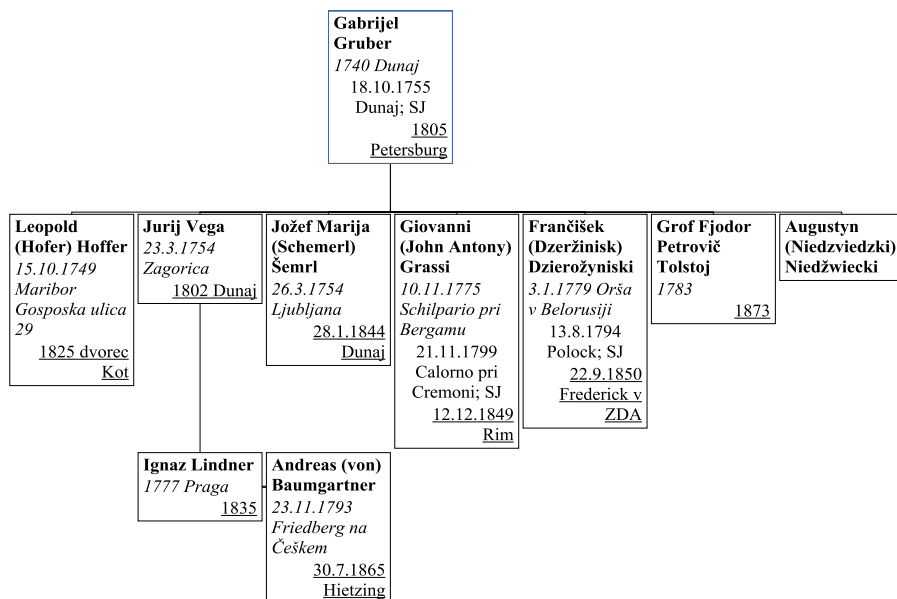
**Gabrijel Gruber**
*1740 Dunaj*
18.10.1755 Dunaj; SJ
1805 Petersburg

**Leopold (Hofer) Hoffer**
*15.10.1749 Maribor Gosposka ulica 29*
1825 dvorec Kot

**Jurij Vega**
*23.3.1754 Zagorica*
1802 Dunaj

**Jožef Marija (Schemerl) Šemrl**
*26.3.1754 Ljubljana*
28.1.1844 Dunaj

**Giovanni (John Antony) Grassi**
*10.11.1775 Schilpario pri Bergamu*
21.11.1799 Calorno pri Cremoni; SJ
12.12.1849 Rim

**Frančišek (Dzeržinisk) Dzieroźyniski**
*3.1.1779 Orša v Belorusiji*
13.8.1794 Polock; SJ
22.9.1850 Frederick v ZDA

**Grof Fjodor Petrovič Tolstoj**
*1783*
1873

**Augustyn (Niedzviedzki) Niedźwiecki**

**Ignaz Lindner**
*1777 Praga*
1835

**Andreas (von) Baumgartner**
*23.11.1793 Friedberg na Češkem*
30.7.1865 Hietzing